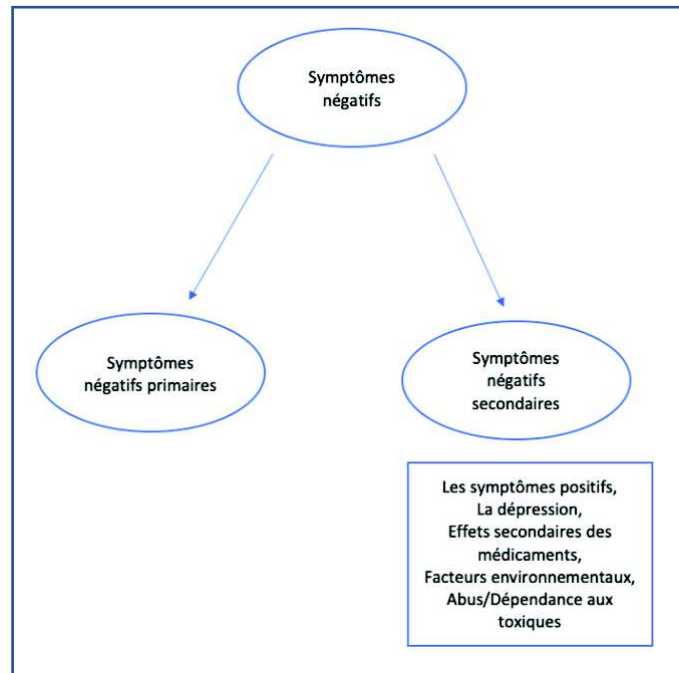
Symptômes négatifs

Symptômes négatifs primaires

Symptômes négatifs secondaires

Les symptômes positifs,
La dépression,
Effets secondaires des médicaments,
Facteurs environnementaux,
Abus/Dépendance aux toxiques